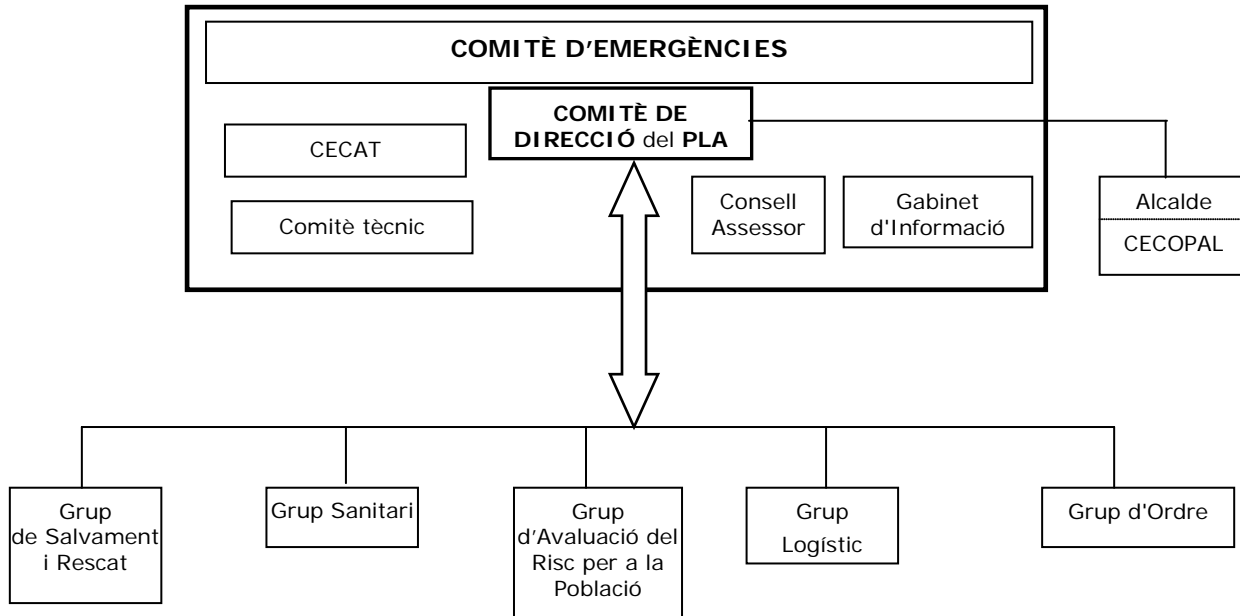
COMITÈ D'EMERGÈNCIES

COMITÈ DE DIRECCIÓ del PLA

CECAT

Comitè tècnic

Consell Assessor

Gabinet d'Informació

Alcalde

CECOPAL

Grup de Salvament i Rescat

Grup Sanitari

Grup d'Avaluació del Risc per a la Població

Grup Logístic

Grup d'Ordre